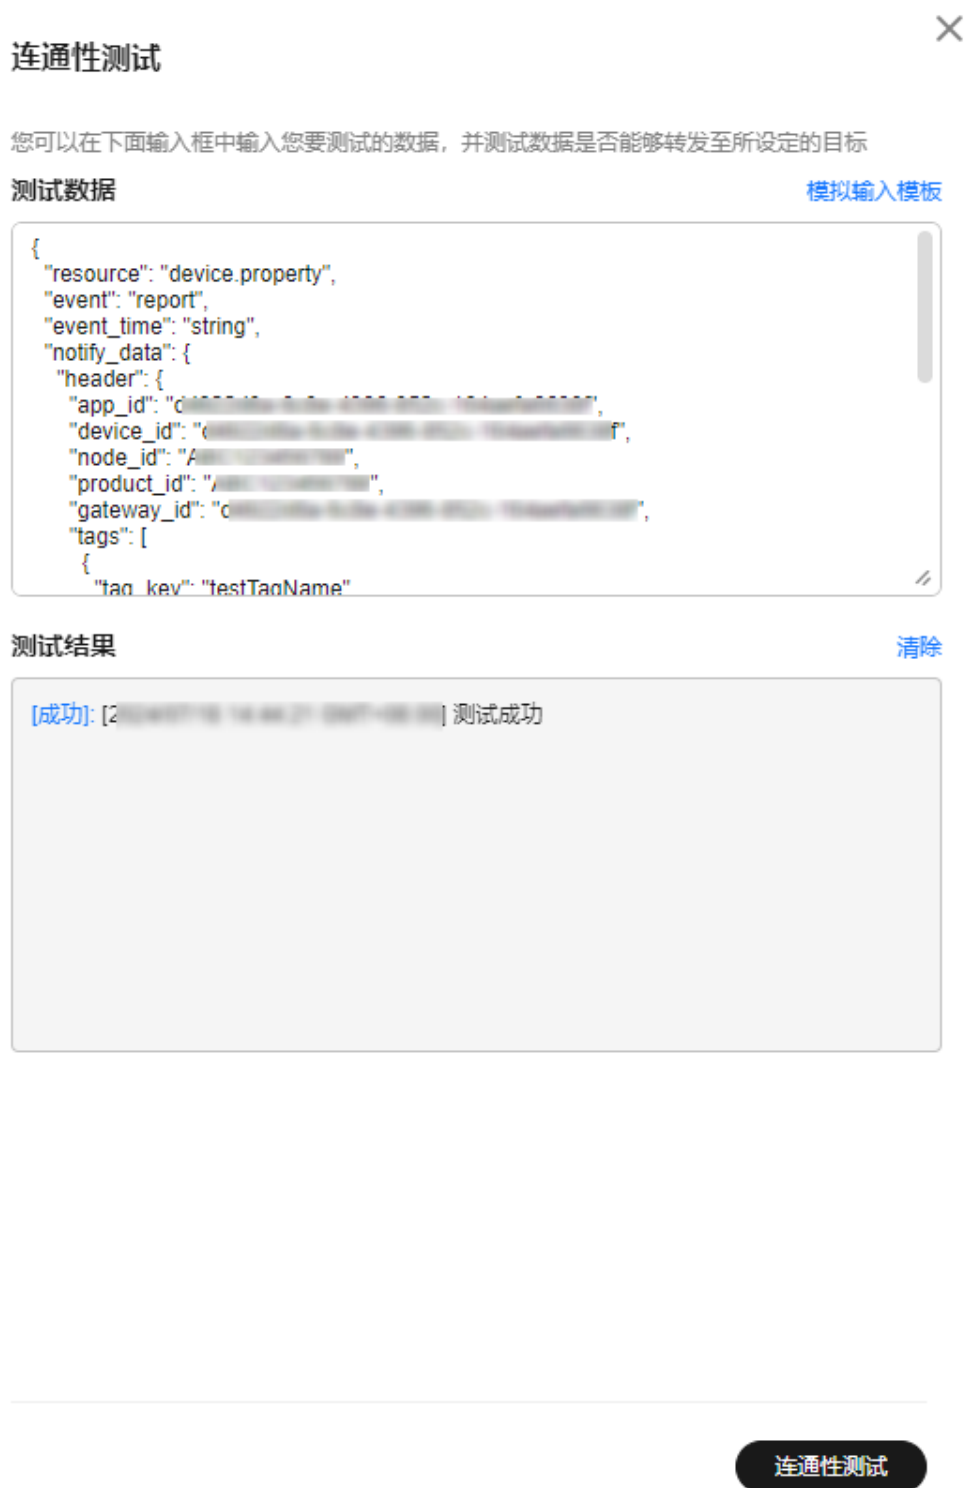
连通性测试

您可以在下面输入框中输入您要测试的数据，并测试数据是否能够转发至所设定的目标

测试数据

模拟输入模板

{
"resource": "device.property",
"event": "report",
"event_time": "string",
"notify_data": {
"header": {
"app_id": "c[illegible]",
"device_id": "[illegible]f",
"node_id": "A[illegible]",
"product_id": "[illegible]",
"gateway_id": "c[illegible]",
"tags": [
{
"tag_key": "testTagName"

测试结果

清除

[成功]: [2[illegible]] 测试成功

连通性测试